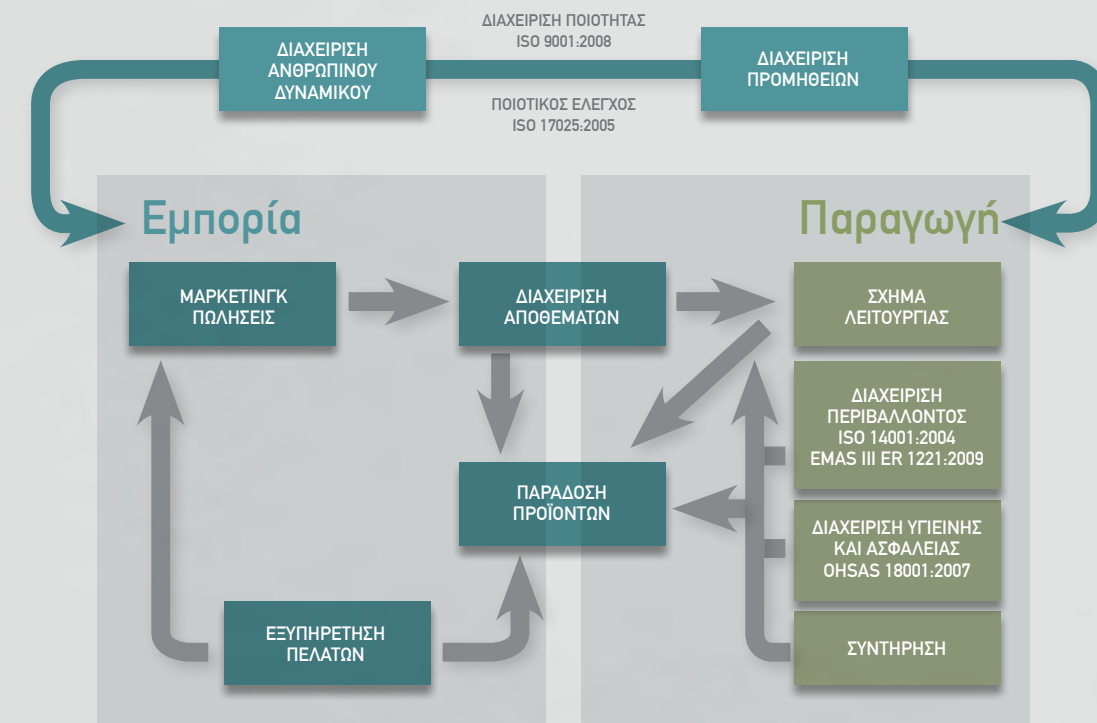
ΔΙΑΧΕΙΡΙΣΗ
ΑΝΘΡΩΠΙΝΟΥ
ΔΥΝΑΜΙΚΟΥ

ΔΙΑΧΕΙΡΙΣΗ ΠΟΙΟΤΗΤΑΣ
ISO 9001:2008

ΠΟΙΟΤΙΚΟΣ ΕΛΕΓΧΟΣ
ISO 17025:2005

ΔΙΑΧΕΙΡΙΣΗ
ΠΡΟΜΗΘΕΙΩΝ

Εμπορία

Παραγωγή

ΜΑΡΚΕΤΙΝΓΚ
ΠΩΛΗΣΕΙΣ

ΔΙΑΧΕΙΡΙΣΗ
ΑΠΟΘΕΜΑΤΩΝ

ΣΧΗΜΑ
ΛΕΙΤΟΥΡΓΙΑΣ

ΔΙΑΧΕΙΡΙΣΗ
ΠΕΡΙΒΑΛΛΟΝΤΟΣ
ISO 14001:2004
EMAS III ER 1221:2009

ΠΑΡΑΔΟΣΗ
ΠΡΟΪΟΝΤΩΝ

ΔΙΑΧΕΙΡΙΣΗ ΥΓΙΕΙΝΗΣ
ΚΑΙ ΑΣΦΑΛΕΙΑΣ
OHSAS 18001:2007

ΕΞΥΠΗΡΕΤΗΣΗ
ΠΕΛΑΤΩΝ

ΣΥΝΤΗΡΗΣΗ